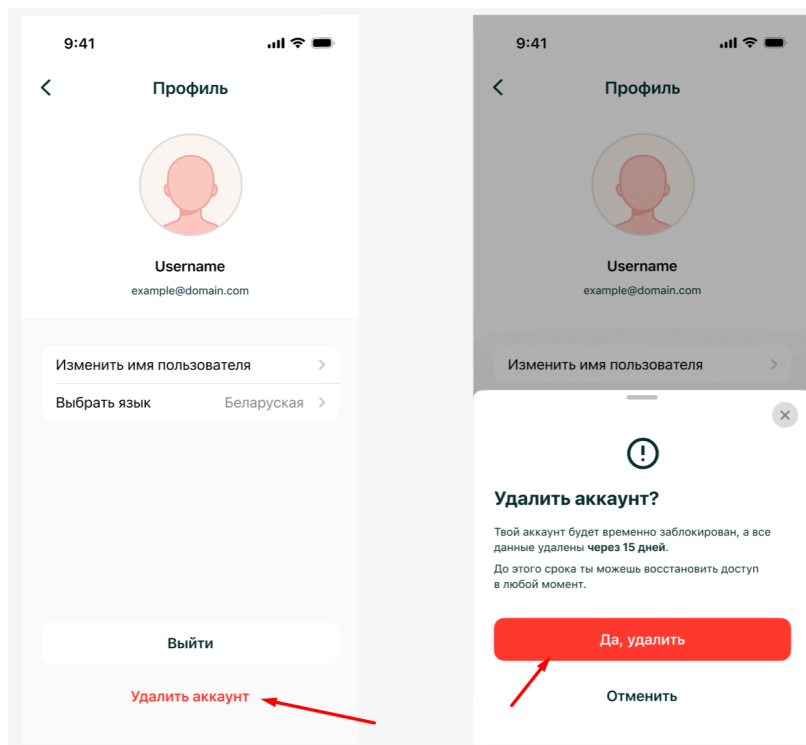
9:41

Профиль

Username

example@domain.com

Изменить имя пользователя

Выбрать язык Беларуская

Выйти

Удалить аккаунт

9:41

Профиль

Username

example@domain.com

Изменить имя пользователя

Удалить аккаунт?

Твой аккаунт будет временно заблокирован, а все данные удалены через 15 дней.

До этого срока ты можешь восстановить доступ в любой момент.

Да, удалить

Отменить